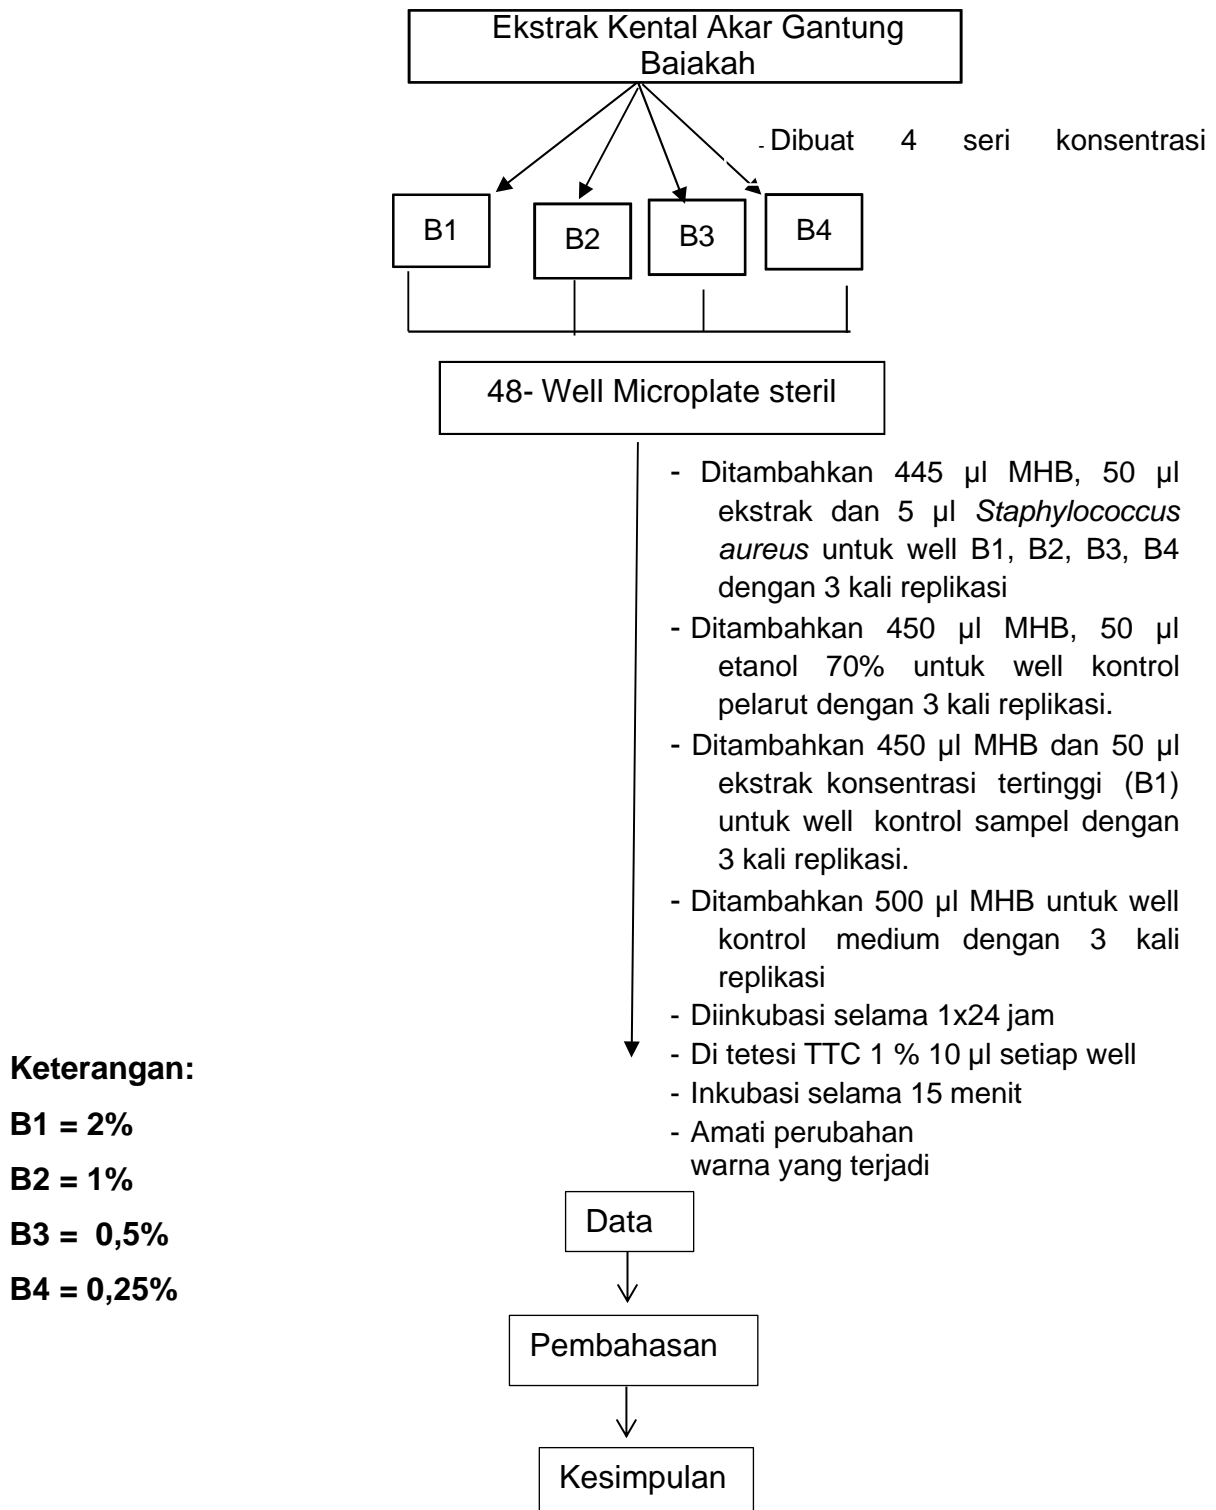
Ekstrak Kental Akar Gantung Baiakah

- Dibuat 4 seri konsentrasi

B1

B2

B3

B4

48- Well Microplate steril

- Ditambahkan 445 µl MHB, 50 µl ekstrak dan 5 µl *Staphylococcus aureus* untuk well B1, B2, B3, B4 dengan 3 kali replikasi
- Ditambahkan 450 µl MHB, 50 µl etanol 70% untuk well kontrol pelarut dengan 3 kali replikasi.
- Ditambahkan 450 µl MHB dan 50 µl ekstrak konsentrasi tertinggi (B1) untuk well kontrol sampel dengan 3 kali replikasi.
- Ditambahkan 500 µl MHB untuk well kontrol medium dengan 3 kali replikasi
- Diinkubasi selama 1x24 jam
- Di tetesi TTC 1 % 10 µl setiap well
- Inkubasi selama 15 menit
- Amati perubahan warna yang terjadi

**Keterangan:**

**B1 = 2%**

**B2 = 1%**

**B3 = 0,5%**

**B4 = 0,25%**

Data

Pembahasan

Kesimpulan